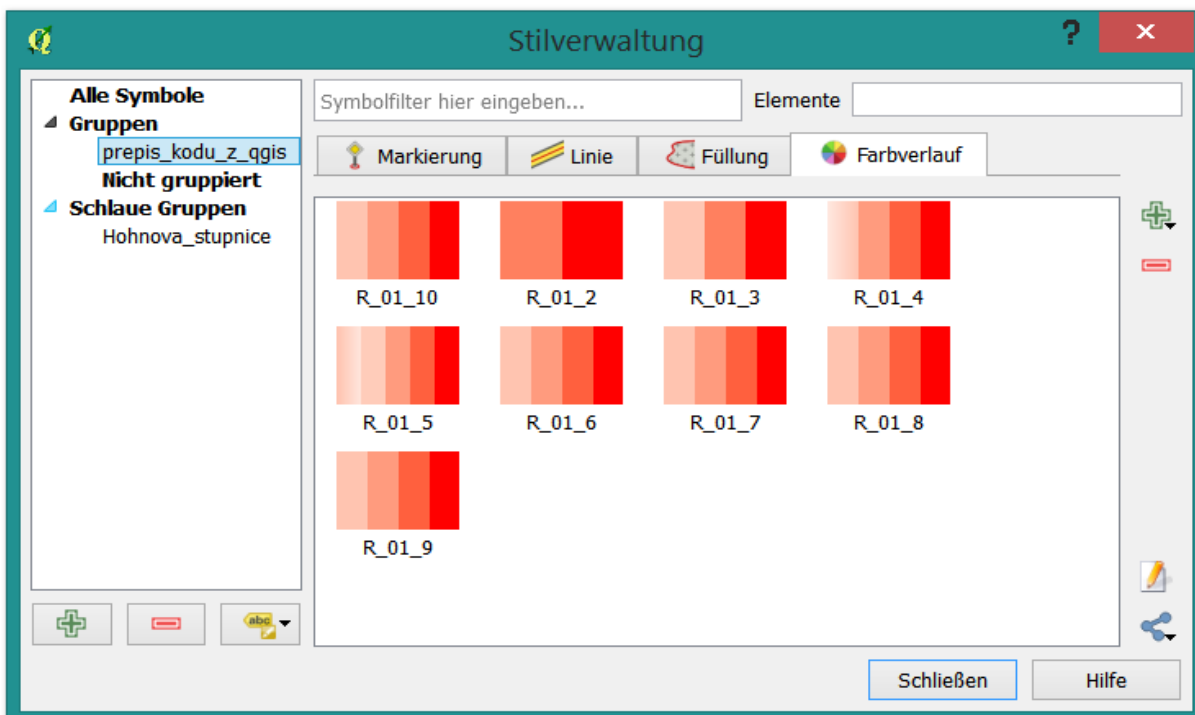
Stilverwaltung

?

Alle Symbole
Gruppen
prepis_kodu_z_qgis
Nicht gruppiert
Schlaue Gruppen
Hohnova_stupnice

Symbolfilter hier eingeben...

Elemente

Markierung
Linie
Füllung
Farbverlauf

R_01_10
R_01_2
R_01_3
R_01_4
R_01_5
R_01_6
R_01_7
R_01_8
R_01_9

abc

Schließen
Hilfe